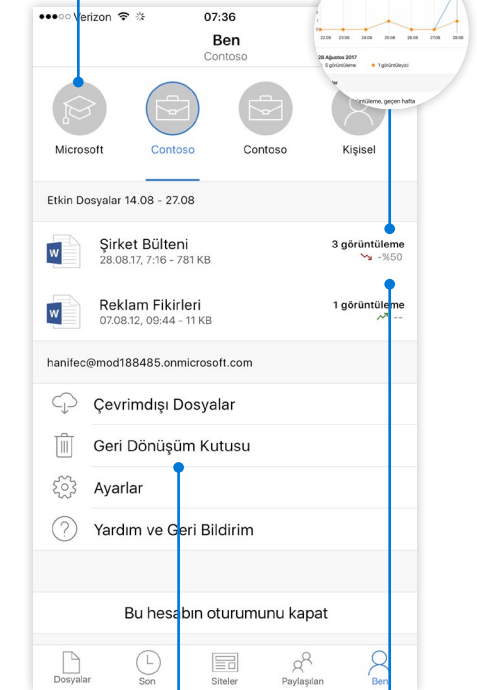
●●●○○ Verizon 07:36

Ben
Contoso

22.08 23.08 24.08 25.08 26.08 27.08 28.08
28 Ağustos 2017
5 görüntüleme 1 görüntüleyici
görüntüleme, geçen hafta

Microsoft
Contoso
Contoso
Kişisel

Etkin Dosyalar 14.08 - 27.08

Şirket Bülteni
28.08.17, 7:16 - 781 KB
3 görüntüleme
-%50

Reklam Fikirleri
07.08.12, 09:44 - 11 KB
1 görüntüleme
--

hanifec@mod188485.onmicrosoft.com

Çevrimdışı Dosyalar

Geri Dönüşüm Kutusu

Ayarlar

Yardım ve Geri Bildirim

Bu hesabın oturumunu kapat

Dosyalar
Son
Siteler
Paylaşılan
Ben